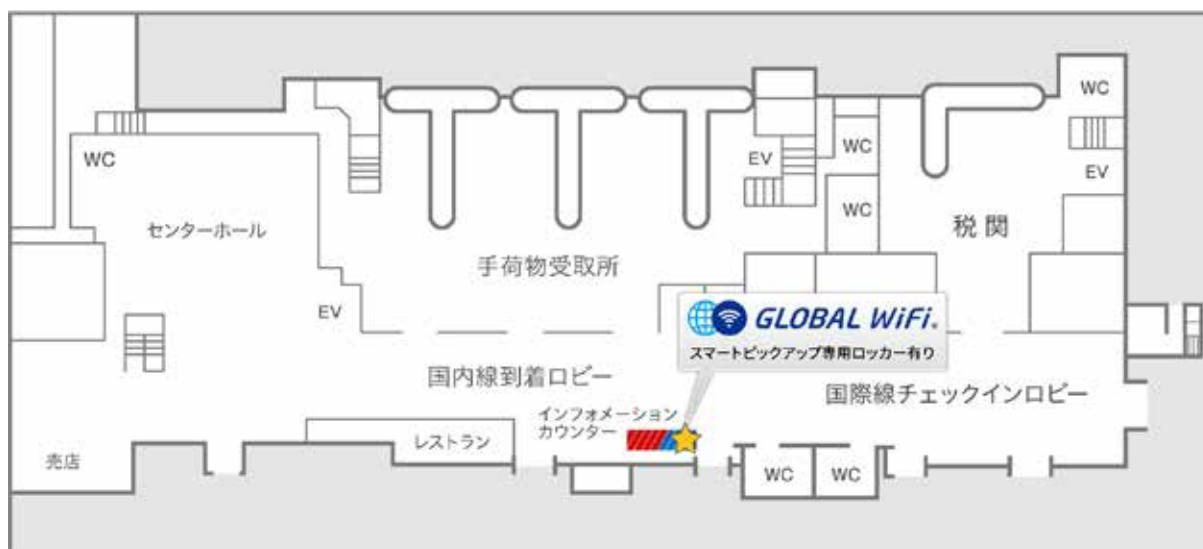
WC

WC

EV

WC

WC

EV

センターホール

税関

手荷物受取所

EV

GLOBAL WiFi.

スマートピックアップ専用ロッカー有り

国内線到着ロビー

国際線チェックインロビー

インフォメーションカウンター

レストラン

売店

WC

WC